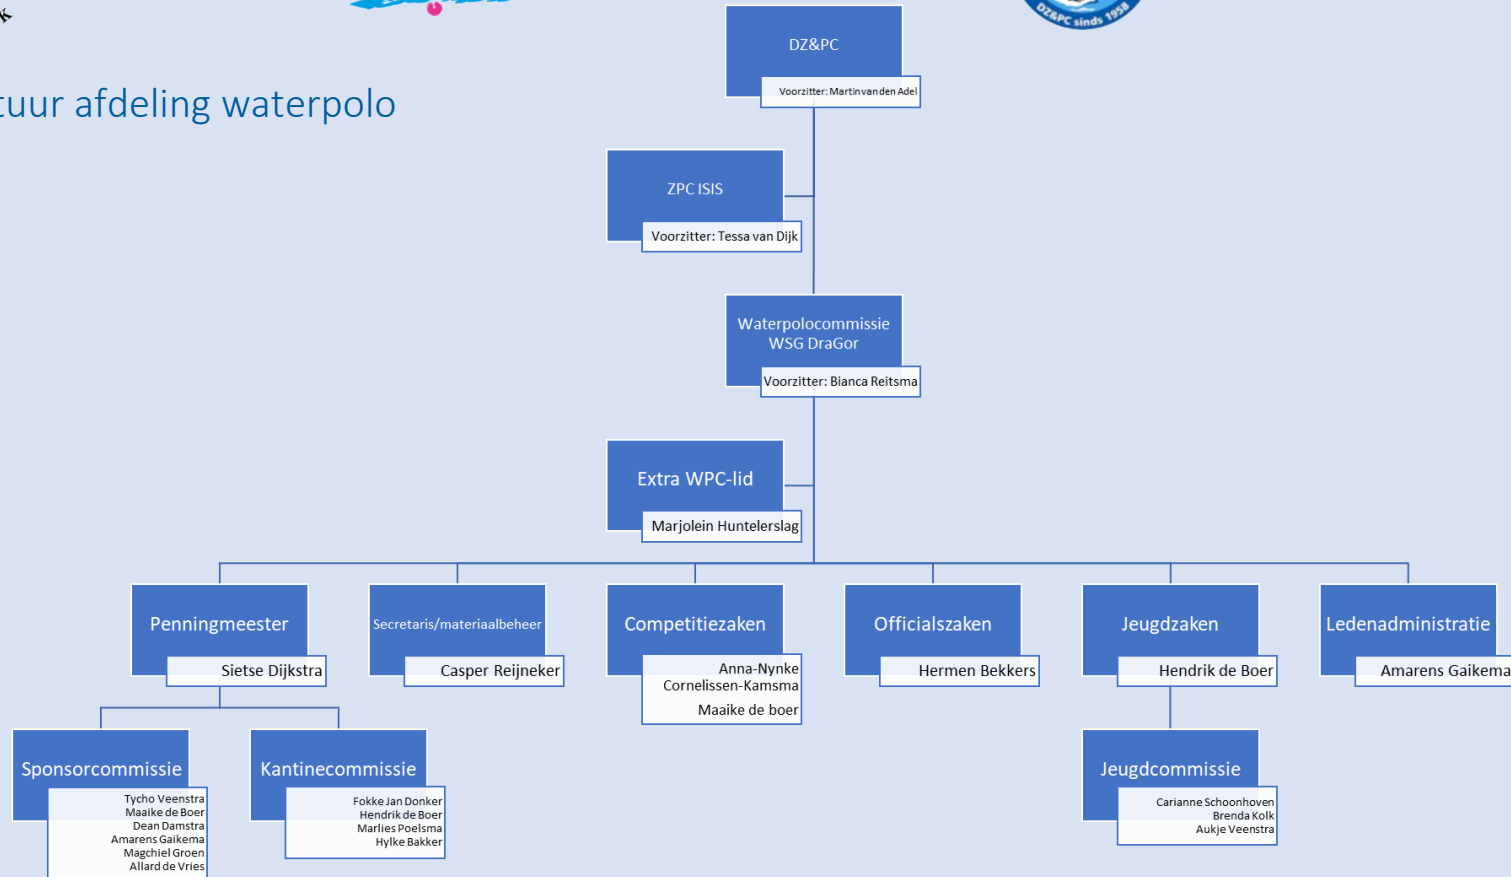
tuur afdeling waterpolo

DZ&PC sinds 1958

DZ&PC
Voorzitter: Martin van den Adel

ZPC ISIS
Voorzitter: Tessa van Dijk

Waterpolocommissie WSG DraGor
Voorzitter: Bianca Reitsma

Extra WPC-lid
Marjolein Huntelerslag

Penningmeester
Sietse Dijkstra

Secretaris/materiaalbeheer
Casper Reijneker

Competitiezaken
Anna-Nynke Cornelissen-Kamsma
Maaike de boer

Officialszaken
Hermen Bekkers

Jeugdzaken
Hendrik de Boer

Ledenadministratie
Amarens Gaikema

Sponsorcommissie
Tycho Veenstra
Maaike de Boer
Dean Damstra
Amarens Gaikema
Magchiel Groen
Allard de Vries

Kantinecommissie
Fokke Jan Donker
Hendrik de Boer
Marlies Poelsma
Hylke Bakker

Jeugdcommissie
Carianne Schoonhoven
Brenda Kolk
Aukje Veenstra